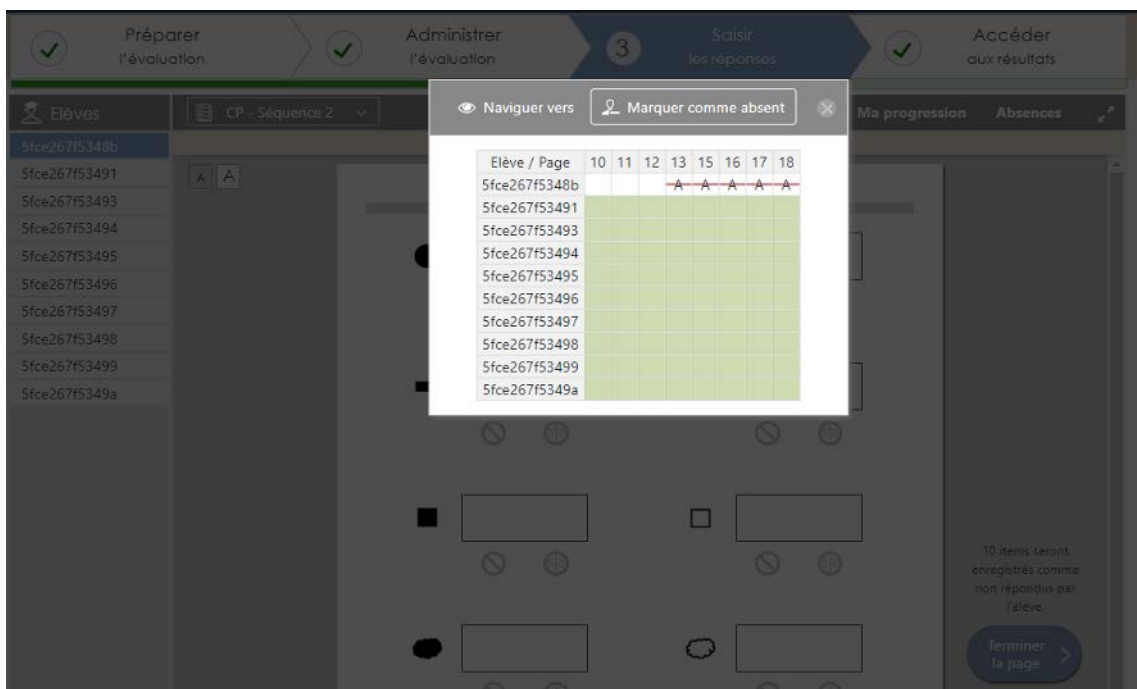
Préparer l'évaluation

Administrer l'évaluation

3 Saisir les réponses

Accéder aux résultats

Elèves

CP - Séquence 2

Naviguer vers

Marquer comme absent

Ma progression

Absences

5fce267f5348b
5fce267f53491
5fce267f53493
5fce267f53494
5fce267f53495
5fce267f53496
5fce267f53497
5fce267f53498
5fce267f53499
5fce267f5349a

A A

| Elève / Page | 10 | 11 | 12 | 13 | 15 | 16 | 17 | 18 |
|---|---|---|---|---|---|---|---|---|
| 5fce267f5348b | | | | A | A | A | A | A |
| 5fce267f53491 | | | | | | | | |
| 5fce267f53493 | | | | | | | | |
| 5fce267f53494 | | | | | | | | |
| 5fce267f53495 | | | | | | | | |
| 5fce267f53496 | | | | | | | | |
| 5fce267f53497 | | | | | | | | |
| 5fce267f53498 | | | | | | | | |
| 5fce267f53499 | | | | | | | | |
| 5fce267f5349a | | | | | | | | |

10 items seront enregistrés comme non répondus par l'élève.

Terminer la page